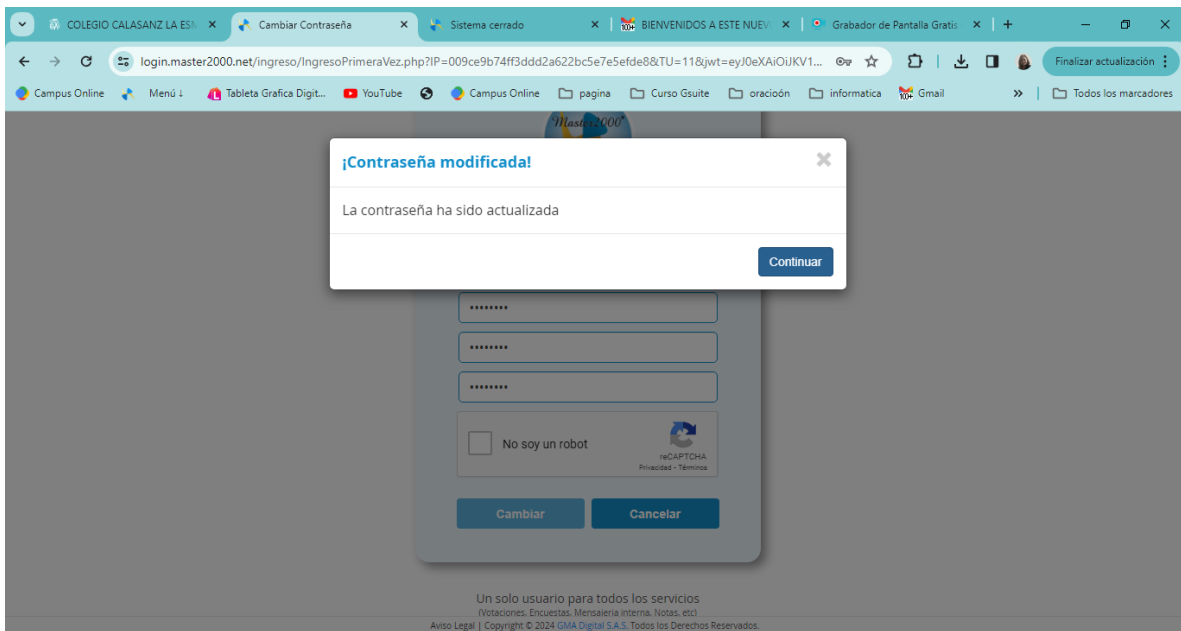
COLEGIO CALASANZ LA ESM ×
Cambiar Contraseña ×
Sistema cerrado ×
BIENVENIDOS A ESTE NUEV ×
Grabador de Pantalla Gratis ×
+

login.master2000.net/ingreso/IngresoPrimeraVez.php?IP=009ce9b74ff3ddd2a622bc5e7e5efde8&TU=11&jwt=eyJ0eXAiOiJKV1...

Finalizar actualización

Campus Online
Menú ↓
Tableta Grafica Digit...
YouTube
Campus Online
pagina
Curso Gsuite
oración
informatica
Gmail
»
Todos los marcadores

Master2000

¡Contraseña modificada!

La contraseña ha sido actualizada

Continuar

••••••••
••••••••
••••••••

No soy un robot
reCAPTCHA
Privacidad - Términos

Cambiar
Cancelar

Un solo usuario para todos los servicios
(Votaciones, Encuestas, Mensajeria interna, Notas, etc)
Aviso Legal | Copyright © 2024 GMA Digital S.A.S. Todos los Derechos Reservados.